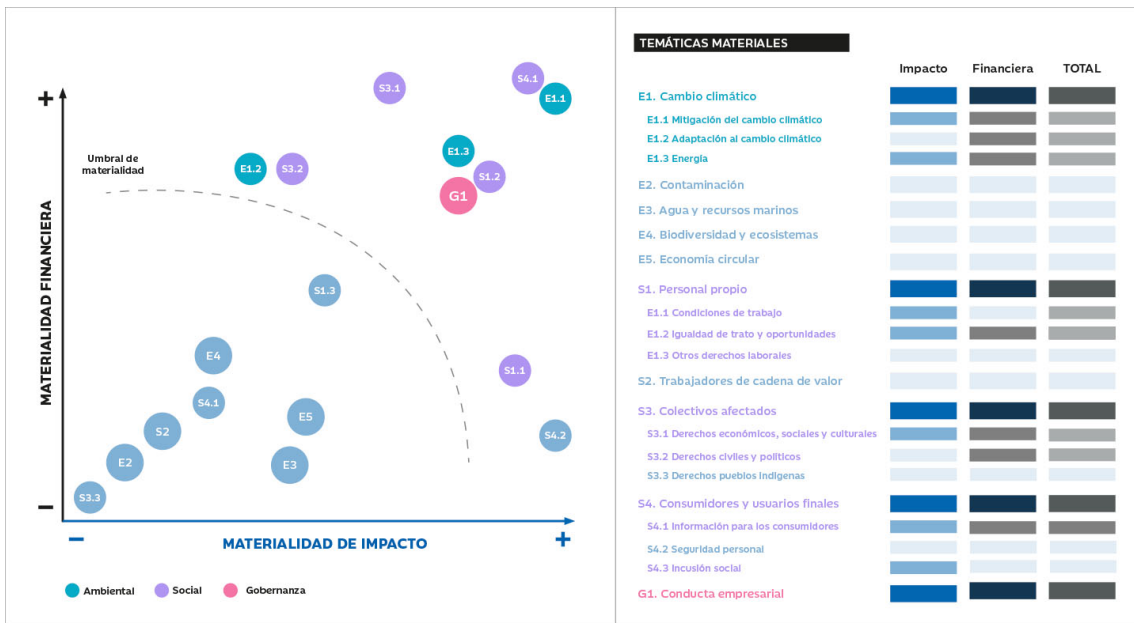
+
–
MATERIALIDAD FINANCIERA
Umbral de materialidad
S3.1
S4.1
E1.1
E1.2
S3.2
E1.3
S1.2
G1
S1.3
E4
S1.1
S4.1
E5
S2
S4.2
E2
E3
S3.3
–
MATERIALIDAD DE IMPACTO
+
Ambiental
Social
Gobernanza

TEMÁTICAS MATERIALES

Impacto | Financiera | TOTAL

E1. Cambio climático
E1.1 Mitigación del cambio climático
E1.2 Adaptación al cambio climático
E1.3 Energía
E2. Contaminación
E3. Agua y recursos marinos
E4. Biodiversidad y ecosistemas
E5. Economía circular
S1. Personal propio
E1.1 Condiciones de trabajo
E1.2 Igualdad de trato y oportunidades
E1.3 Otros derechos laborales
S2. Trabajadores de cadena de valor
S3. Colectivos afectados
S3.1 Derechos económicos, sociales y culturales
S3.2 Derechos civiles y políticos
S3.3 Derechos pueblos indígenas
S4. Consumidores y usuarios finales
S4.1 Información para los consumidores
S4.2 Seguridad personal
S4.3 Incusión social
G1. Conducta empresarial